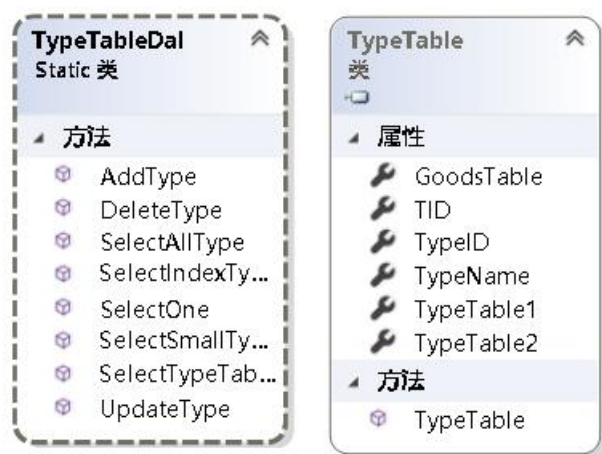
TypeTableDal
Static 类

方法
AddType
DeleteType
SelectAllType
SelectIndexTy...
SelectOne
SelectSmallTy...
SelectTypeTab...
UpdateType

TypeTable
类

属性
GoodsTable
TID
TypeID
TypeName
TypeTable1
TypeTable2

方法
TypeTable